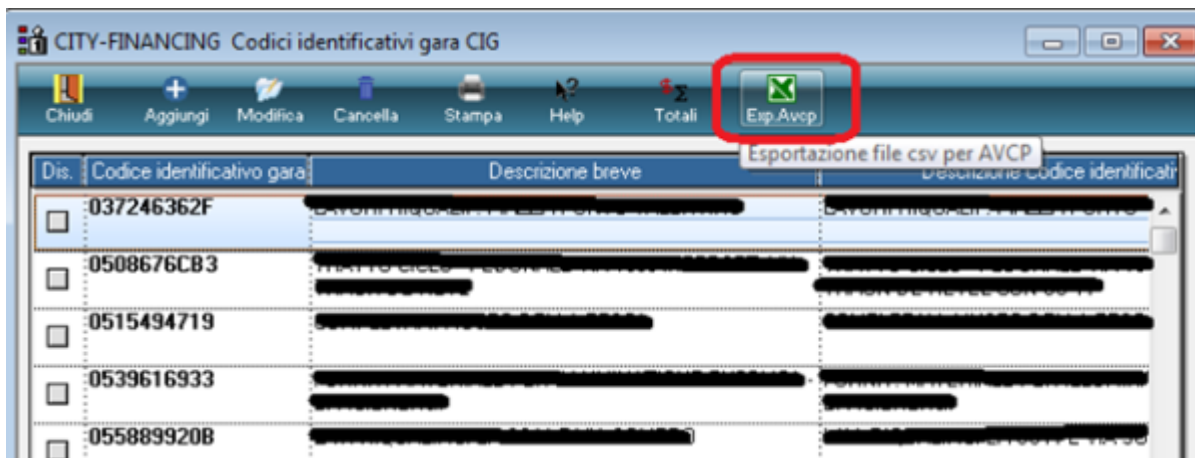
CITY-FINANCING Codici identificativi gara CIG

Chiudi Aggiungi Modifica Cancella Stampa Help Totali Exp.Avcp

Esportazione file csv per AVCP

| Dis. | Codice identificativo gara | Descrizione breve | Descrizione Codice identificati |
|---|---|---|---|
| ☐ | 037246362F | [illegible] | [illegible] |
| ☐ | 0508676CB3 | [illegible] | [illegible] |
| ☐ | 0515494719 | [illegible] | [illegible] |
| ☐ | 0539616933 | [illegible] | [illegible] |
| ☐ | 055889920B | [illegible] | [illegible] |